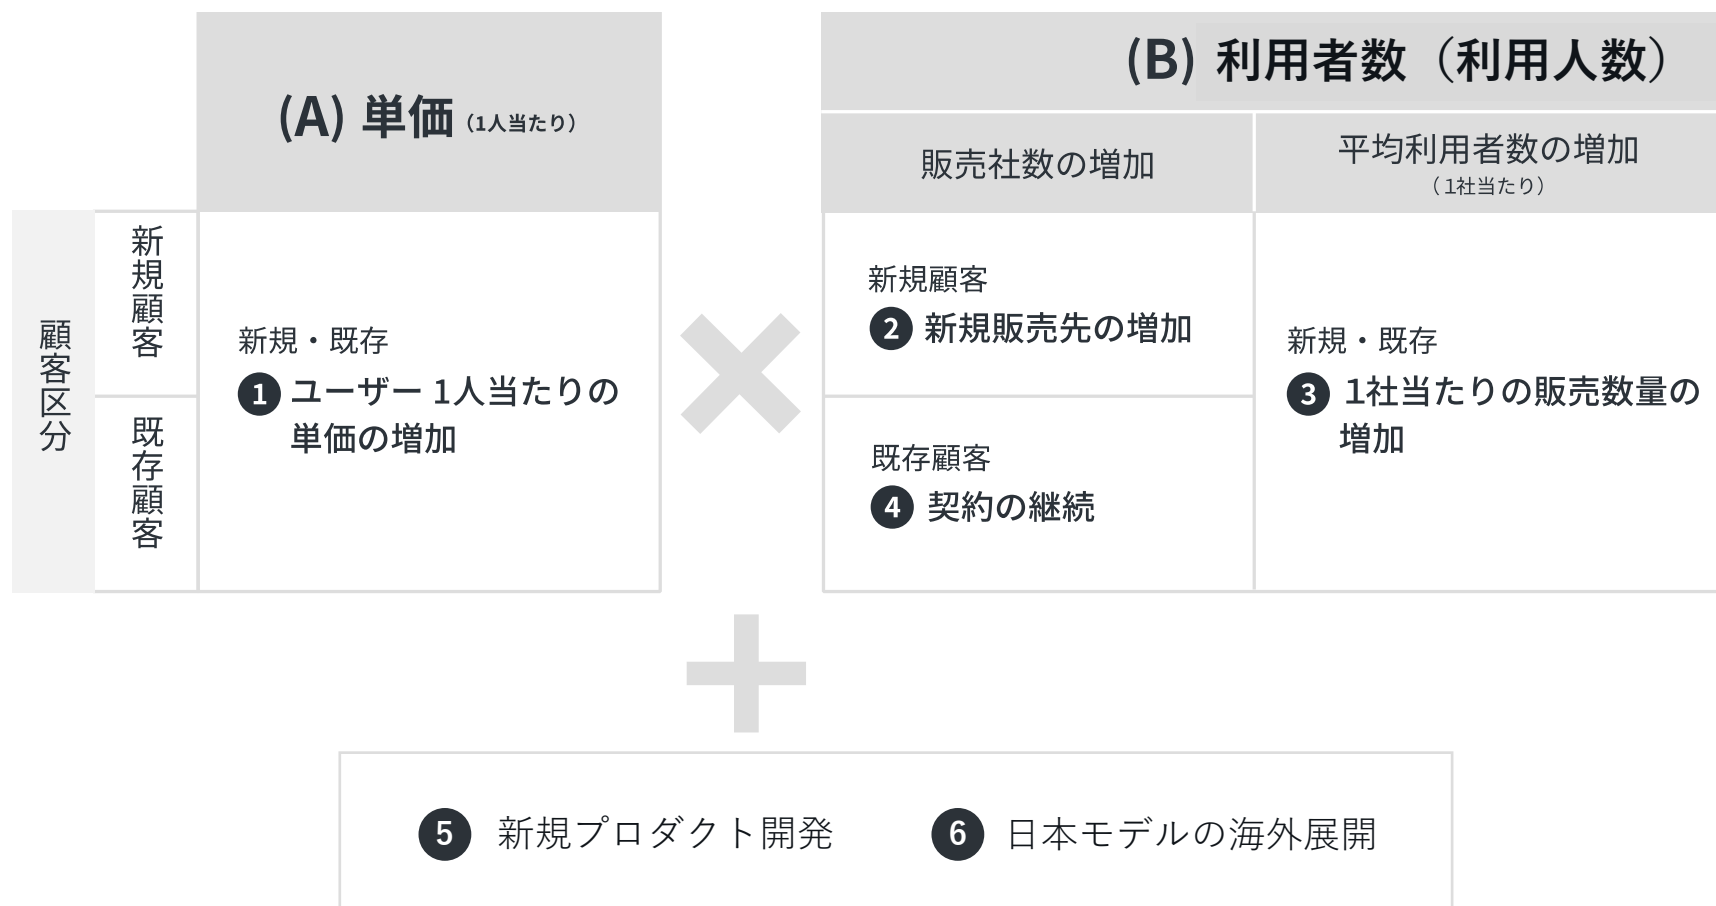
(A) 単価（1人当たり）

(B) 利用者数（利用人数）

販売社数の増加

平均利用者数の増加（1社当たり）

顧客区分

新規顧客

既存顧客

新規・既存
1 ユーザー 1人当たりの単価の増加

新規顧客
2 新規販売先の増加

既存顧客
4 契約の継続

新規・既存
3 1社当たりの販売数量の増加

5 新規プロダクト開発

6 日本モデルの海外展開